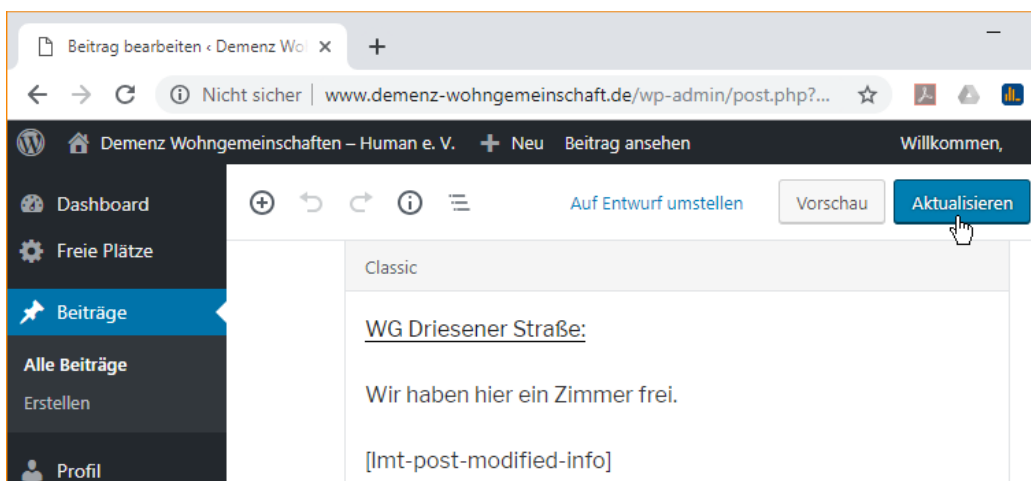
Beitrag bearbeiten ‹ Demenz Wo

+

Nicht sicher | www.demenz-wohngemeinschaft.de/wp-admin/post.php?...

Demenz Wohngemeinschaften – Human e. V. + Neu Beitrag ansehen Willkommen,

Dashboard
Freie Plätze
Beiträge
Alle Beiträge
Erstellen
Profil

Auf Entwurf umstellen Vorschau Aktualisieren

Classic

WG Driesener Straße:

Wir haben hier ein Zimmer frei.

[lmt-post-modified-info]